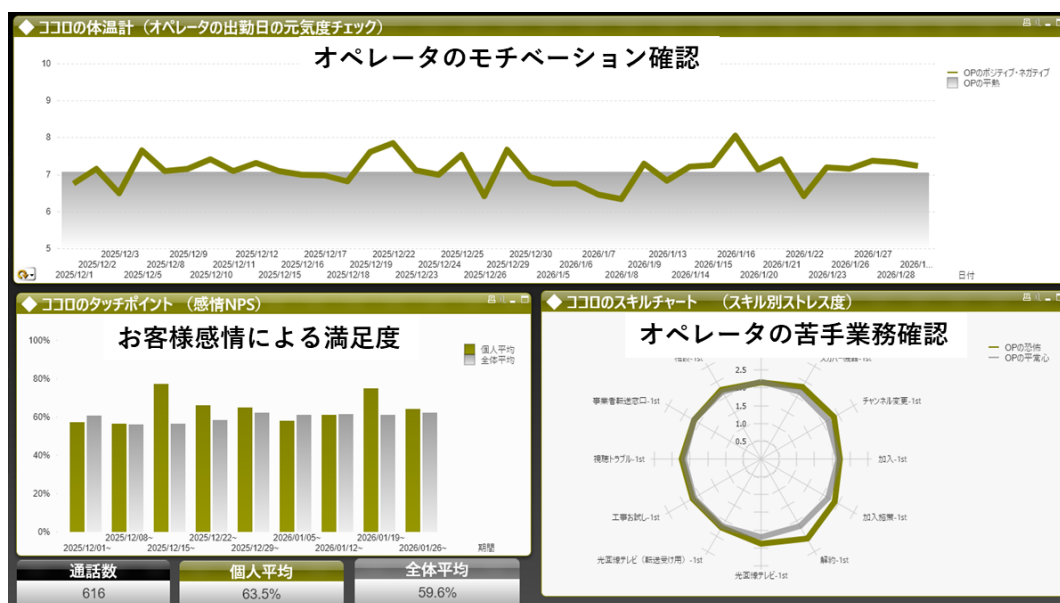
◆ ココロの体温計（オペレータの出勤日の元気度チェック）

オペレータのモチベーション確認

10
9
8
7
6
5

OPのポジティブ・ネガティブ
OPの平熱

2025/12/1 2025/12/2 2025/12/3 2025/12/5 2025/12/8 2025/12/9 2025/12/10 2025/12/11 2025/12/12 2025/12/15 2025/12/16 2025/12/17 2025/12/18 2025/12/19 2025/12/22 2025/12/23 2025/12/24 2025/12/25 2025/12/26 2025/12/29 2025/12/30 2026/1/5 2026/1/6 2026/1/7 2026/1/8 2026/1/9 2026/1/13 2026/1/14 2026/1/15 2026/1/16 2026/1/20 2026/1/21 2026/1/22 2026/1/23 2026/1/26 2026/1/27 2026/1/28 2026/1...
日付

◆ ココロのタッチポイント （感情NPS）

お客様感情による満足度

100%
80%
60%
40%
20%
0%

個人平均
全体平均

2025/12/01~ 2025/12/08~ 2025/12/15~ 2025/12/22~ 2025/12/29~ 2026/01/05~ 2026/01/12~ 2026/01/19~ 2026/01/26~
期間

| 通話数 | 個人平均 | 全体平均 |
|---|---|---|
| 616 | 63.5% | 59.6% |

◆ ココロのスキルチャート （スキル別ストレス度）

オペレータの苦手業務確認

OPの恐怖
OPの平常心

2.5
2
1.5
1
0.5

視聴-1st
スカパー視聴-1st
チャンネル変更-1st
加入-1st
加入掘案-1st
解約-1st
光回線テレビ-1st
光回線テレビ（新規受け用）-1st
工事お試し-1st
視聴トラブル-1st
事業者新規窓口-1st